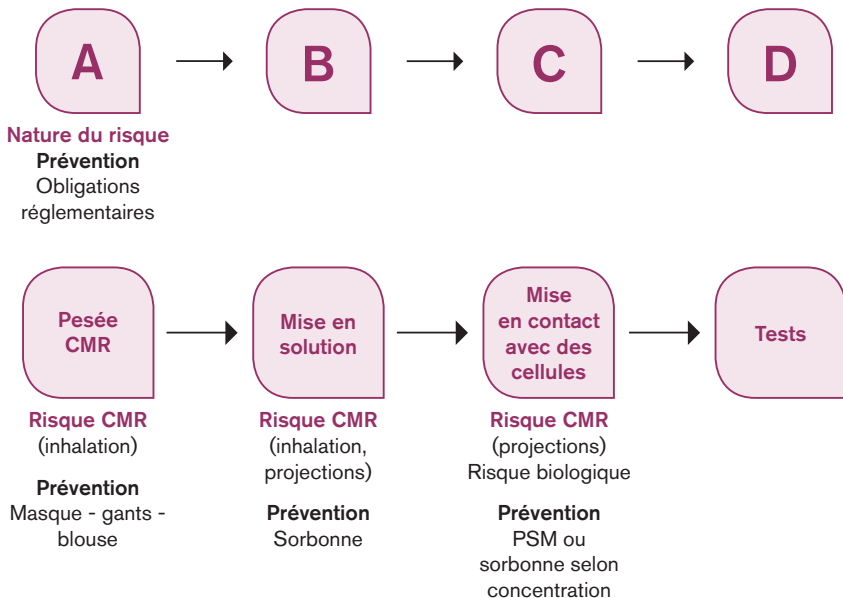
A

B

C

D

Nature du risque
Prévention
Obligations réglementaires

Pesée CMR

Risque CMR
(inhalation)

Prévention
Masque - gants - blouse

Mise en solution

Risque CMR
(inhalation, projections)

Prévention
Sorbonne

Mise en contact avec des cellules

Risque CMR
(projections)
Risque biologique

Prévention
PSM ou sorbonne selon concentration

Tests